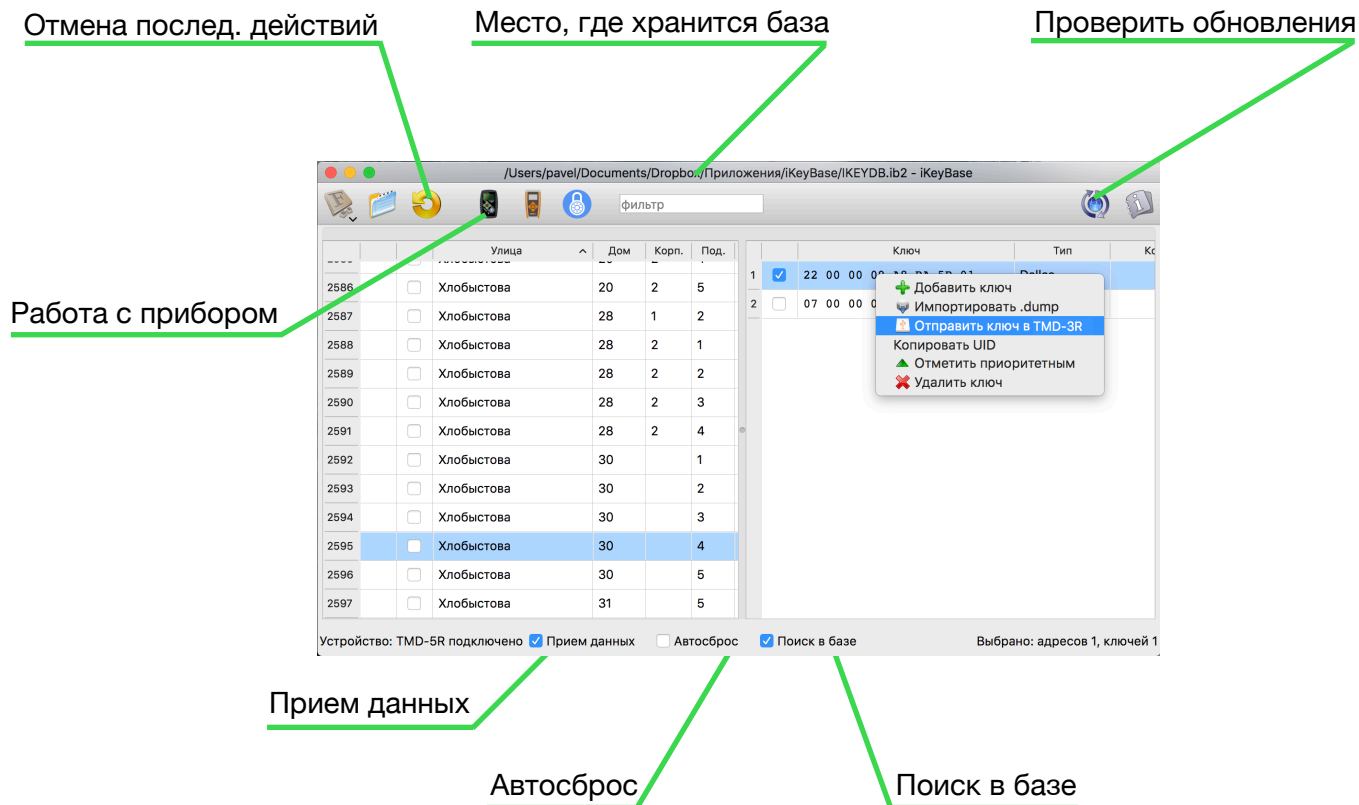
Отмена послед. действий

Место, где хранится база

Проверить обновления

/Users/pavel/Documents/Dropbox/Приложения/iKeyBase/IKEYDB.ib2 - iKeyBase

фильтр

Работа с прибором

| | | Улица | Дом | Корп. | Под. |
|---|---|---|---|---|---|
| 2586 | | Хлобыстова | 20 | 2 | 5 |
| 2587 | | Хлобыстова | 28 | 1 | 2 |
| 2588 | | Хлобыстова | 28 | 2 | 1 |
| 2589 | | Хлобыстова | 28 | 2 | 2 |
| 2590 | | Хлобыстова | 28 | 2 | 3 |
| 2591 | | Хлобыстова | 28 | 2 | 4 |
| 2592 | | Хлобыстова | 30 | | 1 |
| 2593 | | Хлобыстова | 30 | | 2 |
| 2594 | | Хлобыстова | 30 | | 3 |
| 2595 | | Хлобыстова | 30 | | 4 |
| 2596 | | Хлобыстова | 30 | | 5 |
| 2597 | | Хлобыстова | 31 | | 5 |

| | | Ключ | Тип | Ко |
|---|---|---|---|---|
| 1 | ☑ | 22 00 00 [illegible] | Dallas | |
| 2 | ☐ | 07 00 00 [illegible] | | |

Добавить ключ
Импортировать .dump
Отправить ключ в TMD-3R
Копировать UID
Отметить приоритетным
Удалить ключ

Устройство: TMD-5R подключено ☑ Прием данных ☐ Автосброс ☑ Поиск в базе Выбрано: адресов 1, ключей 1

Прием данных

Автосброс

Поиск в базе